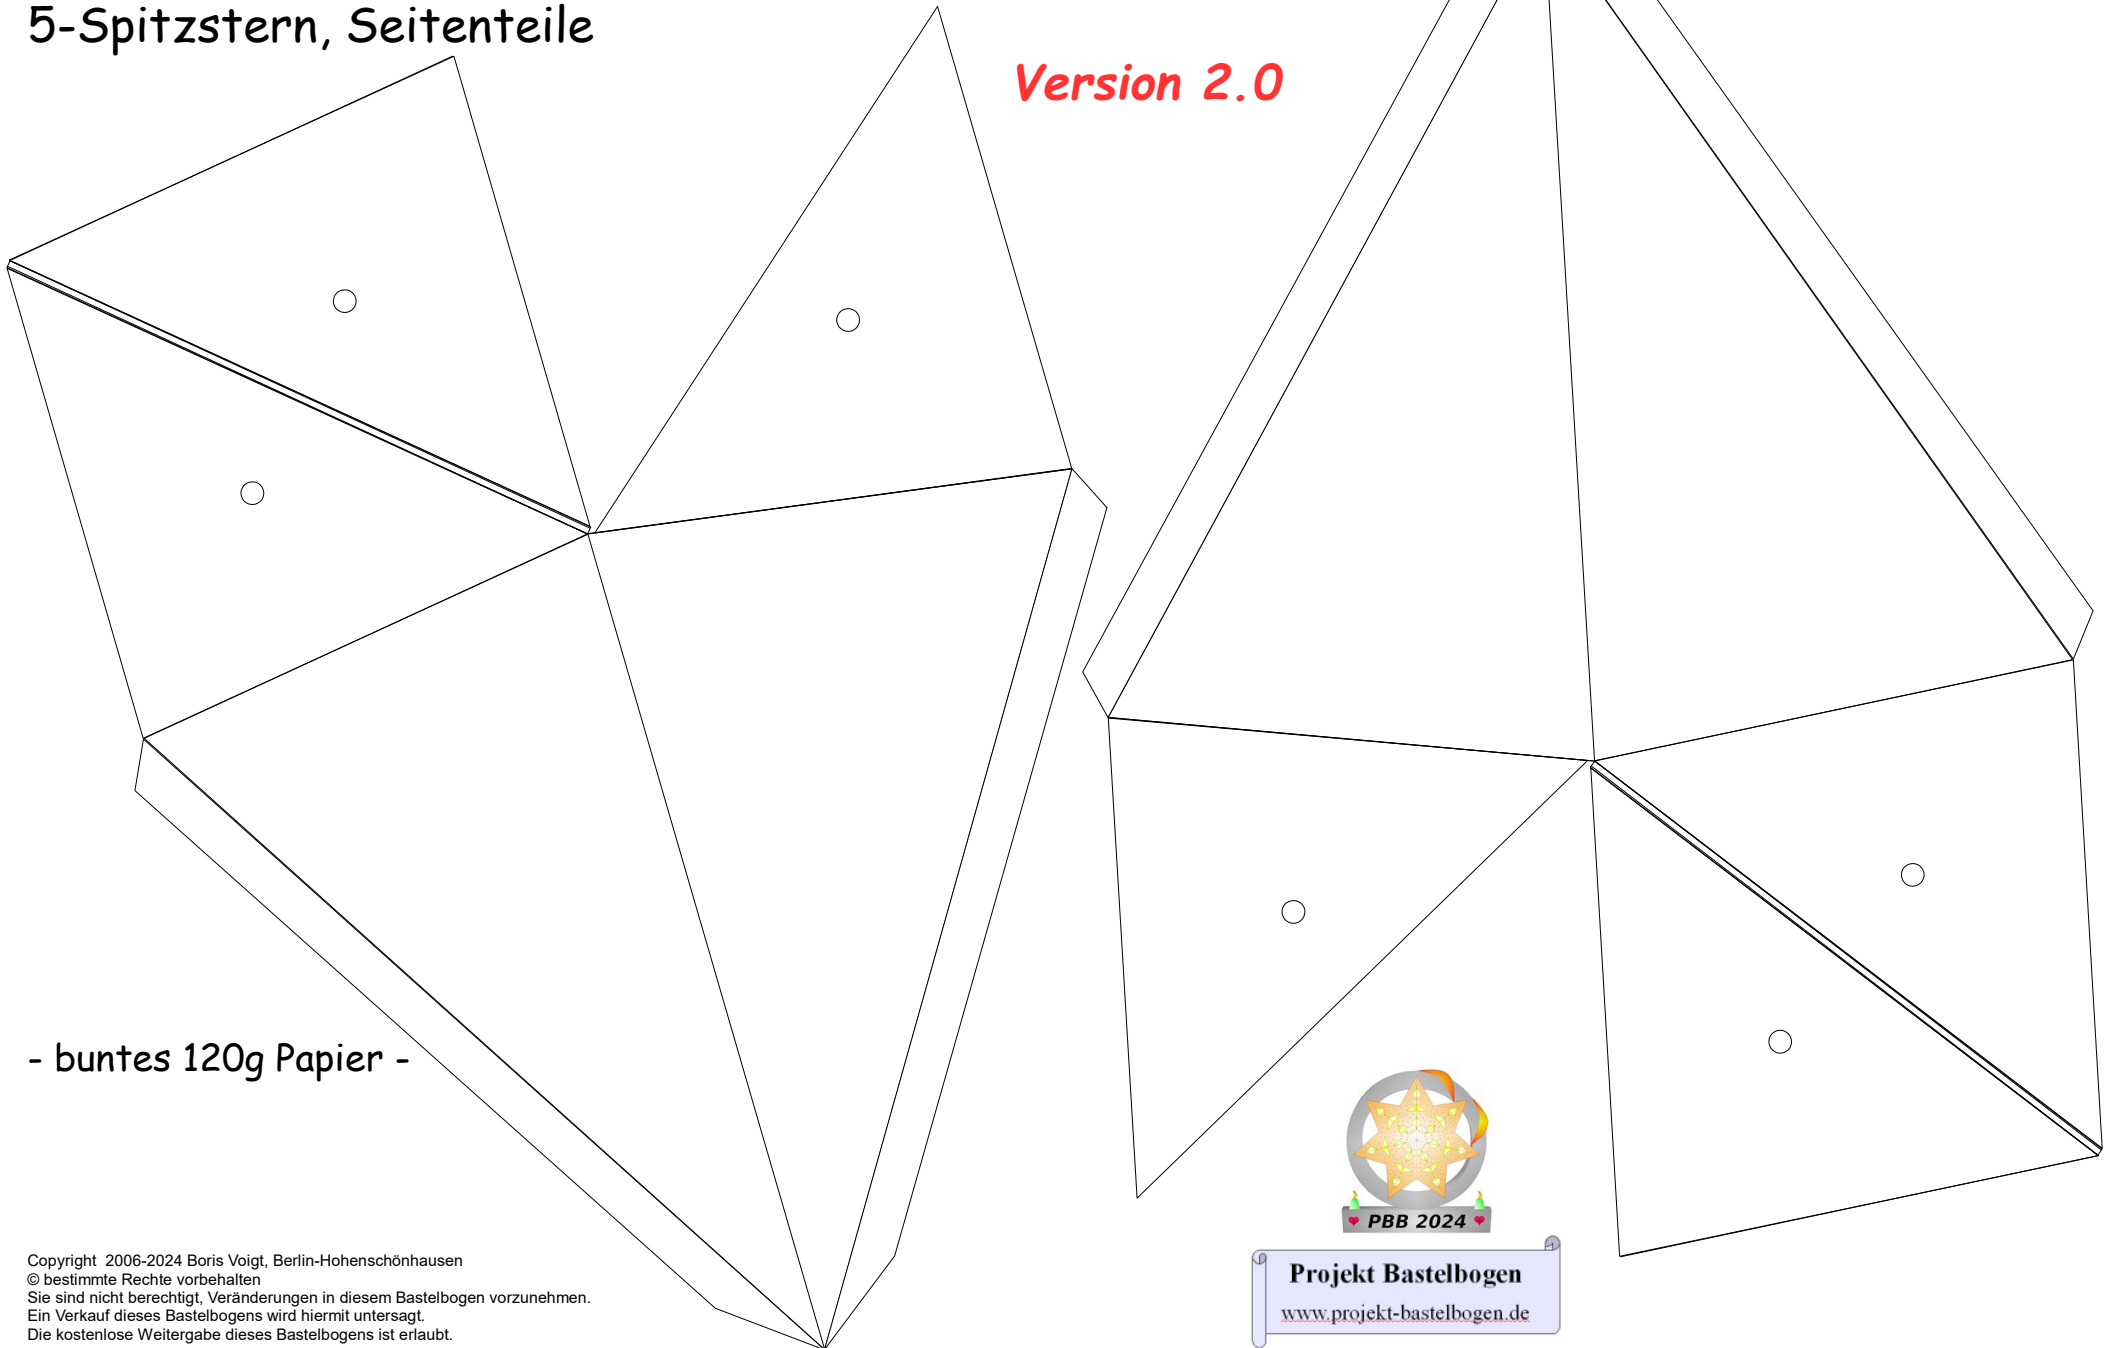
5-Spitzstern, Seitenteile

Version 2.0

- buntes 120g Papier -

PBB 2024

Projekt Bastelbogen
www.projekt-bastelbogen.de

Copyright 2006-2024 Boris Voigt, Berlin-Hohenschönhausen
© bestimmte Rechte vorbehalten
Sie sind nicht berechtigt, Veränderungen in diesem Bastelbogen vorzunehmen.
Ein Verkauf dieses Bastelbogens wird hiermit untersagt.
Die kostenlose Weitergabe dieses Bastelbogens ist erlaubt.